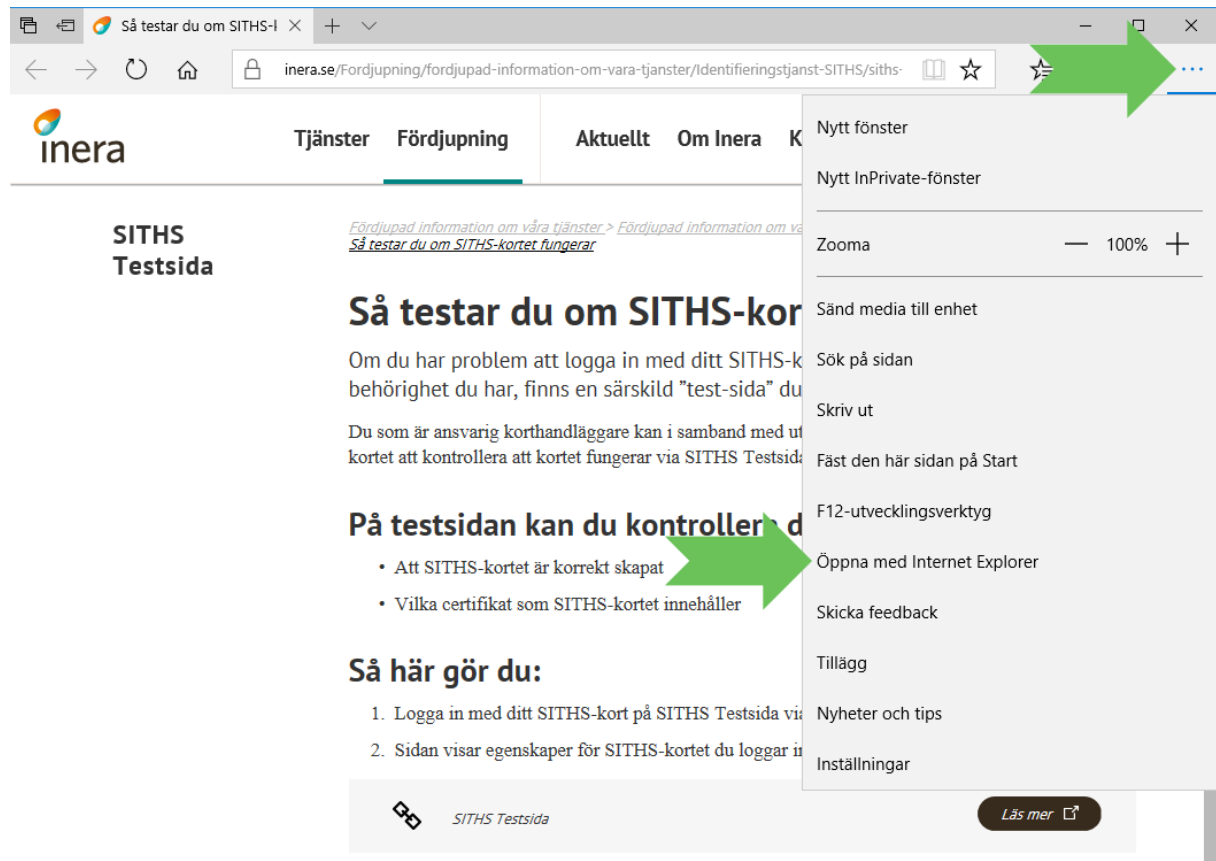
Så testar du om SITHS-k

inera.se/Fordjupning/fordjupad-information-om-vara-tjanster/Identifieringstjanst-SITHS/siths-

inera

Tjänster Fördjupning Aktuellt Om Inera K

SITHS Testsida

Fördjupad information om våra tjänster > Fördjupad information om v
Så testar du om SITHS-kortet fungerar

Så testar du om SITHS-kor

Om du har problem att logga in med ditt SITHS-k behörighet du har, finns en särskild ”test-sida” du

Du som är ansvarig korthandläggare kan i samband med ut kortet att kontrollera att kortet fungerar via SITHS Testsida

På testsidan kan du kontrollera d

• Att SITHS-kortet är korrekt skapat
• Vilka certifikat som SITHS-kortet innehåller

Så här gör du:

1. Logga in med ditt SITHS-kort på SITHS Testsida via
2. Sidan visar egenskaper för SITHS-kortet du loggar in

SITHS Testsida

Läs mer

Nytt fönster
Nytt InPrivate-fönster
Zooma — 100% +
Sänd media till enhet
Sök på sidan
Skriv ut
Fäst den här sidan på Start
F12-utvecklingsverktyg
Öppna med Internet Explorer
Skicka feedback
Tillägg
Nyheter och tips
Inställningar